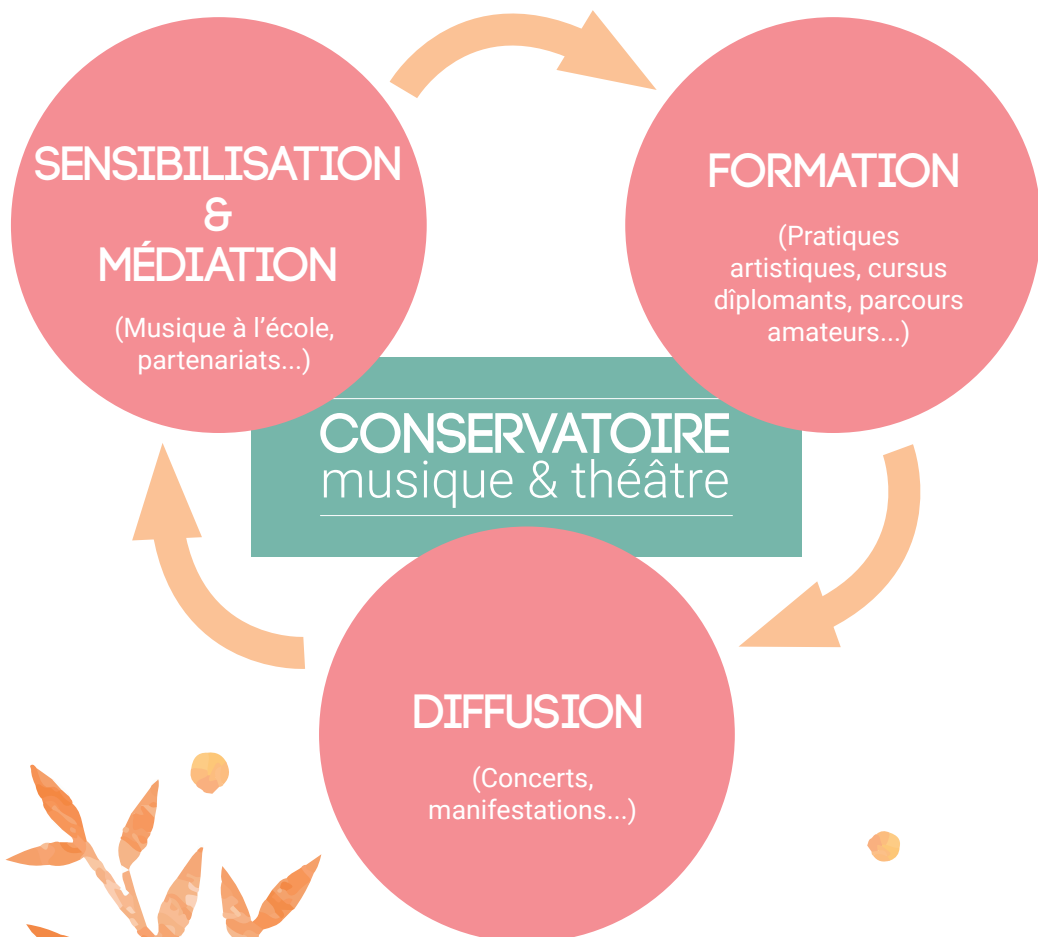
SENSIBILISATION & MÉDIATION

(Musique à l'école, partenariats...)

FORMATION

(Pratiques artistiques, cursus dîplomants, parcours amateurs...)

CONSERVATOIRE
musique & théâtre

DIFFUSION

(Concerts, manifestations...)